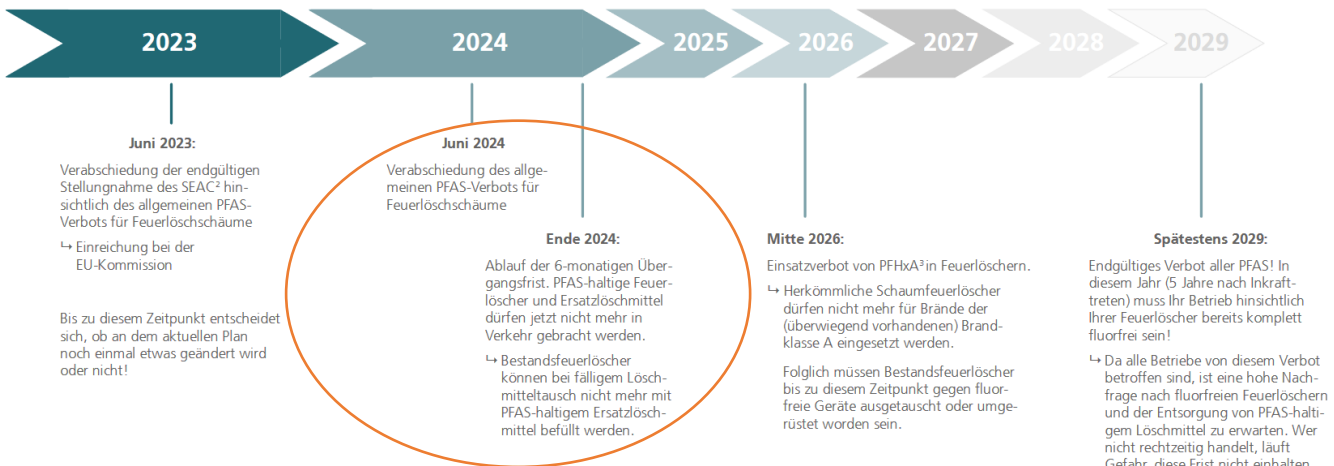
2023

2024

2025

2026

2027

2028

2029

Juni 2023:

Verabschiedung der endgültigen Stellungnahme des SEAC² hinsichtlich des allgemeinen PFAS-Verbots für Feuerlöschschäume

↳ Einreichung bei der EU-Kommission

Bis zu diesem Zeitpunkt entscheidet sich, ob an dem aktuellen Plan noch einmal etwas geändert wird oder nicht!

Juni 2024

Verabschiedung des allgemeinen PFAS-Verbots für Feuerlöschschäume

Ende 2024:

Ablauf der 6-monatigen Übergangsfrist. PFAS-haltige Feuerlöscher und Ersatzlöschmittel dürfen jetzt nicht mehr in Verkehr gebracht werden.

↳ Bestandsfeuerlöscher können bei fälligem Löschmitteltausch nicht mehr mit PFAS-haltigem Ersatzlöschmittel befüllt werden.

Mitte 2026:

Einsatzverbot von PFHxA³ in Feuerlöschern.

↳ Herkömmliche Schaumfeuerlöscher dürfen nicht mehr für Brände der (überwiegend vorhandenen) Brandklasse A eingesetzt werden.

Folglich müssen Bestandsfeuerlöscher bis zu diesem Zeitpunkt gegen fluorfreie Geräte ausgetauscht oder umgerüstet worden sein.

Spätestens 2029:

Endgültiges Verbot aller PFAS! In diesem Jahr (5 Jahre nach Inkrafttreten) muss Ihr Betrieb hinsichtlich Ihrer Feuerlöscher bereits komplett fluorfrei sein!

↳ Da alle Betriebe von diesem Verbot betroffen sind, ist eine hohe Nachfrage nach fluorfreien Feuerlöschern und der Entsorgung von PFAS-haltigem Löschmittel zu erwarten. Wer nicht rechtzeitig handelt, läuft Gefahr, diese Frist nicht einhalten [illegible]